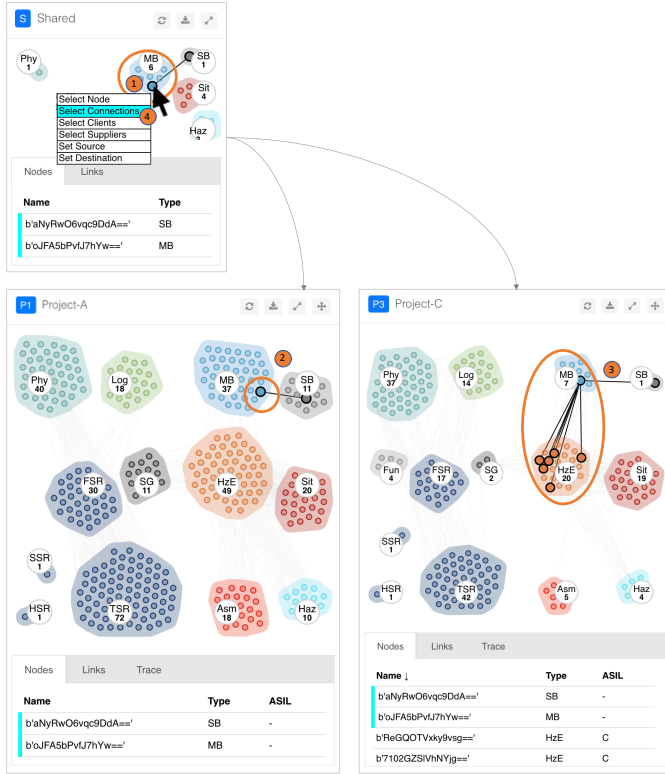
S Shared

Phy 1
MB 6
SB 1
Sit 4
Haz 2
1
4

Select Node
Select Connections
Select Clients
Select Suppliers
Set Source
Set Destination

Nodes Links

| Name | Type |
|---|---|
| b'aNyRwO6vqc9DdA==' | SB |
| b'oJFA5bPvfJ7hYw==' | MB |

P1 Project-A

Phy 40
Log 18
MB 37
2
SB 11
FSR 30
SG 11
HzE 49
Sit 20
SSR 1
HSR 1
TSR 72
Asm 18
Haz 10

Nodes Links Trace

| Name | Type | ASIL |
|---|---|---|
| b'aNyRwO6vqc9DdA==' | SB | - |
| b'oJFA5bPvfJ7hYw==' | MB | - |

P3 Project-C

Phy 37
Log 14
MB 7
3
SB 1
Fun 4
FSR 17
SG 2
HzE 20
Sit 19
SSR 1
HSR 1
TSR 42
Asm 5
Haz 4

Nodes Links Trace

| Name ↓ | Type | ASIL |
|---|---|---|
| b'aNyRwO6vqc9DdA==' | SB | - |
| b'oJFA5bPvfJ7hYw==' | MB | - |
| b'ReGQOTVxky9vsg==' | HzE | C |
| b'7102GZSIVhNYjg==' | HzE | C |